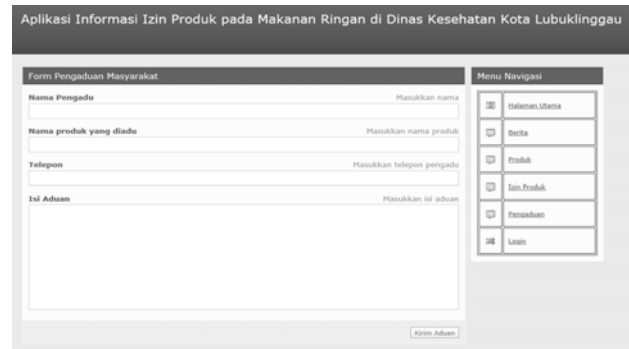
Aplikasi Informasi Izin Produk pada Makanan Ringan di Dinas Kesehatan Kota Lubuklinggau

Form Pengaduan Masyarakat

Nama Pengadu
Masukkan nama

Nama produk yang diadu
Masukkan nama produk

Telepon
Masukkan telepon pengadu

Isi Aduan
Masukkan isi aduan

Kirim Aduan

Menu Navigasi

Halaman Utama

Berita

Produk

Izin Produk

Pengaduan

Login